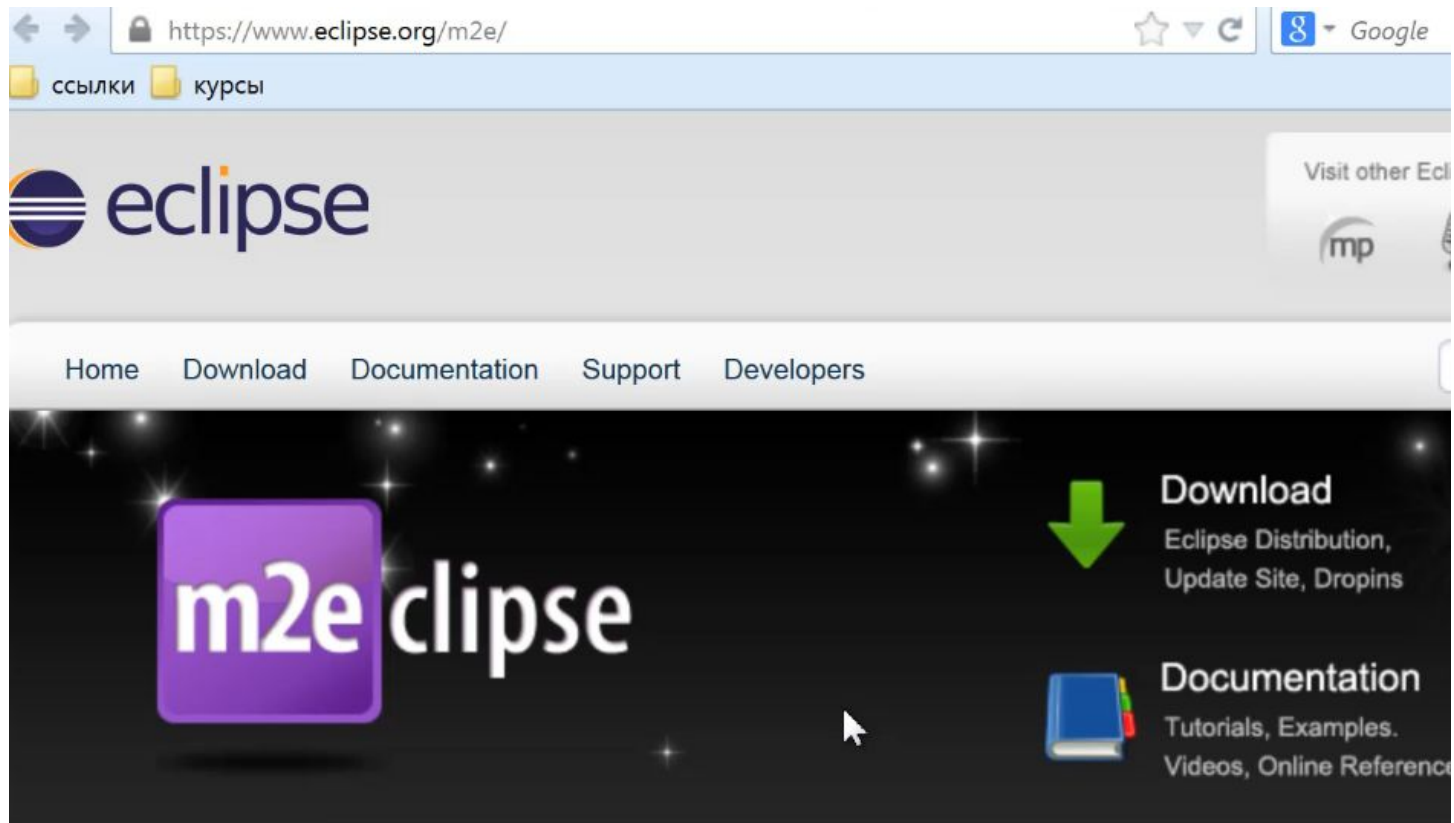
https://www.eclipse.org/m2e/

Google

ссылки курсы

eclipse

Visit other Ecl

mp

Home Download Documentation Support Developers

m2eclipse

Download
Eclipse Distribution, Update Site, Dropins

Documentation
Tutorials, Examples. Videos, Online Referenc